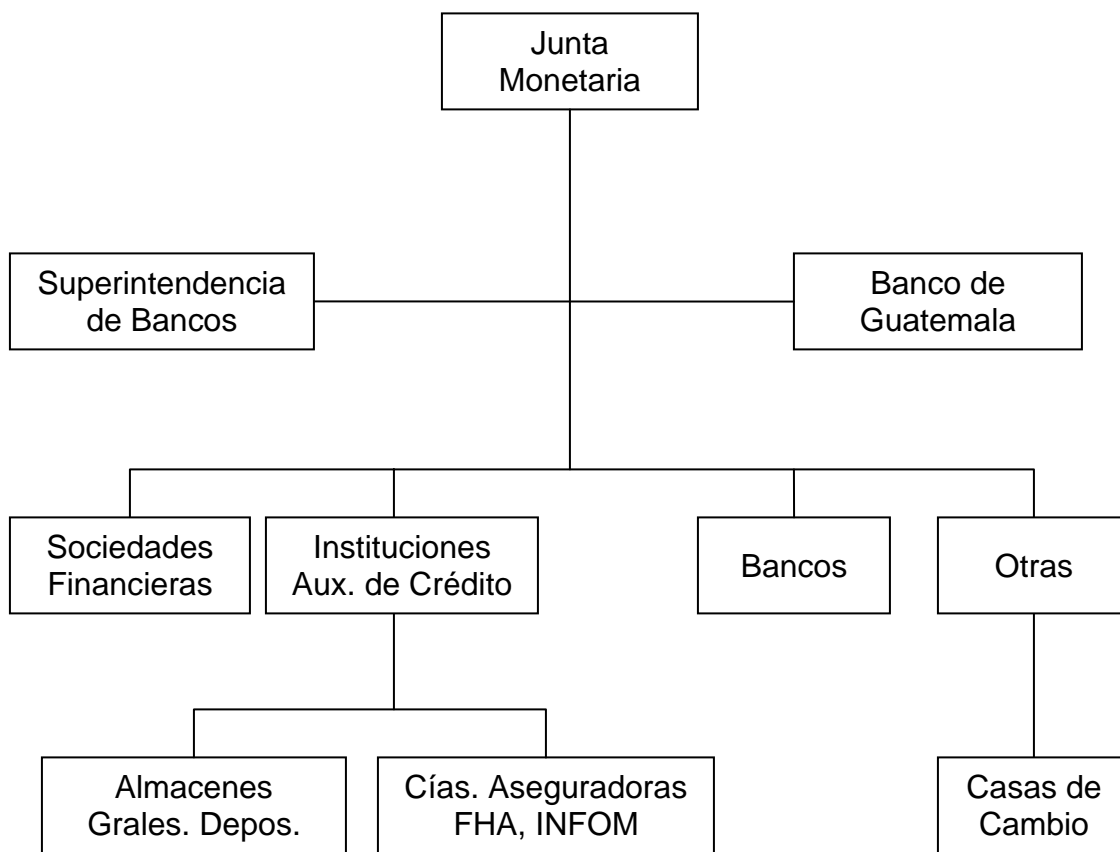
Junta Monetaria

Superintendencia de Bancos

Banco de Guatemala

Sociedades Financieras

Instituciones Aux. de Crédito

Bancos

Otras

Almacenes Grales. Depos.

Cías. Aseguradoras FHA, INFOM

Casas de Cambio